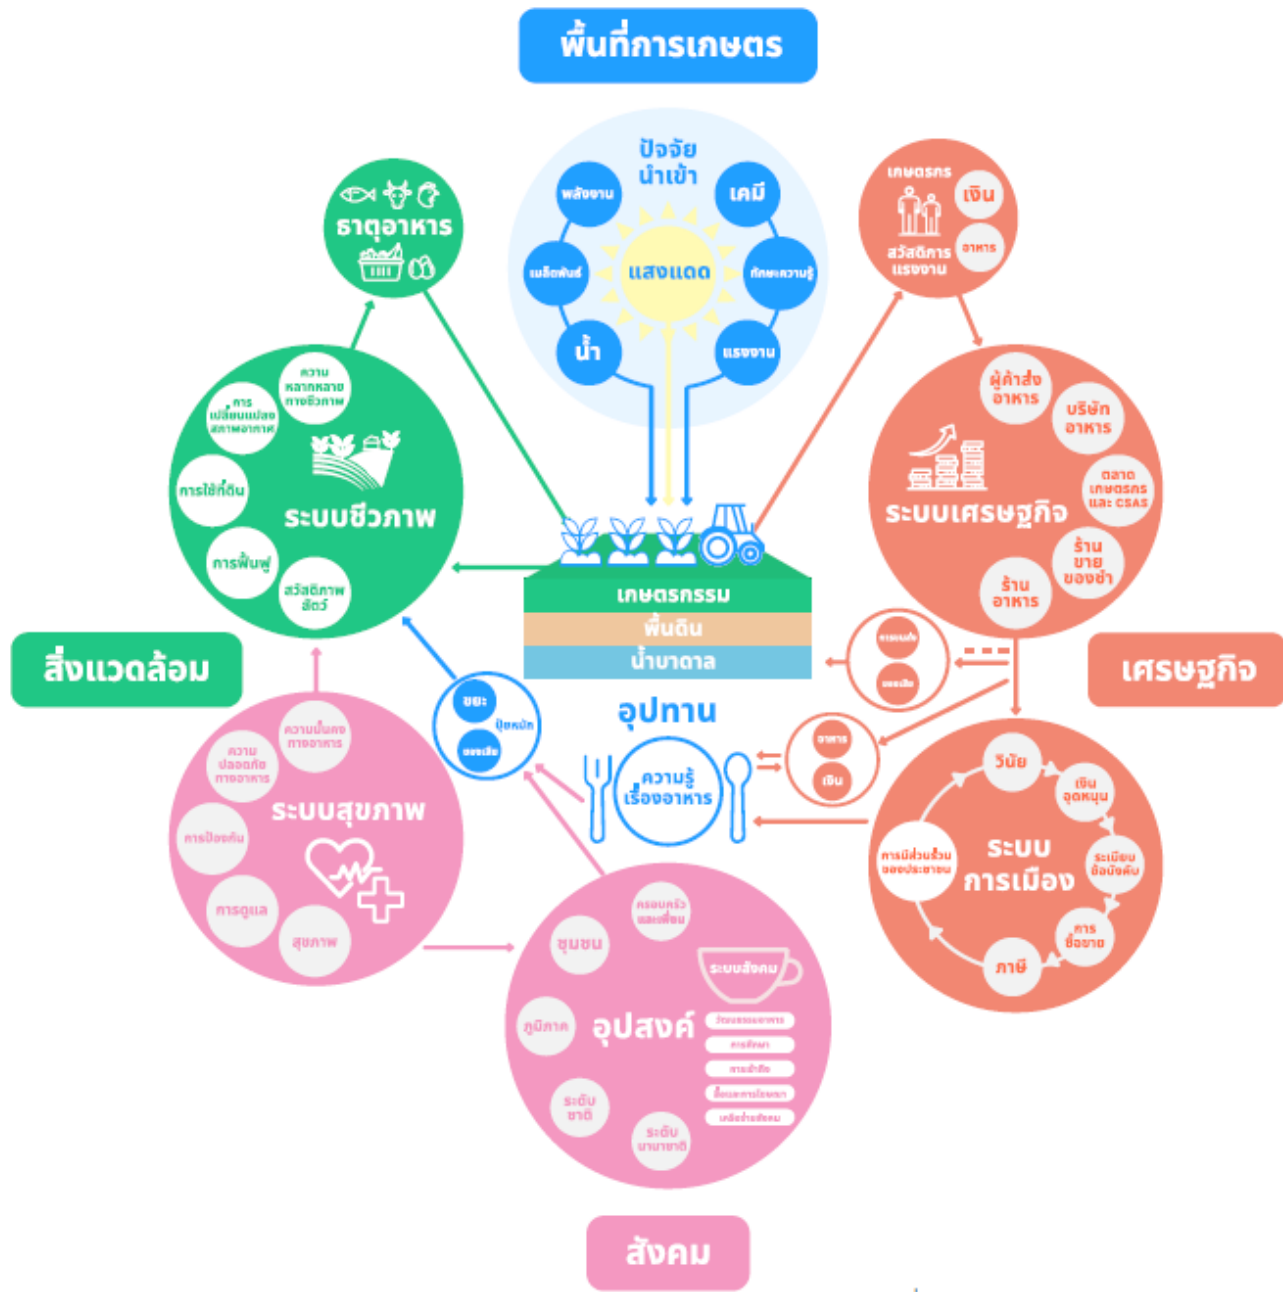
พื้นที่การเกษตร

ปัจจัย
นำเข้า
พลังงาน
เคมี
เมล็ดพันธ์
แสงแดด
ทักษะความรู้
น้ำ
แรงงาน

ธาตุอาหาร

เกษตรกร
เงิน
สวัสดิการ
แรงงาน
อาหาร

ความ
หลากหลาย
ทางชีวภาพ
การ
เปลี่ยนแปลง
สภาพอากาศ
การใช้ที่ดิน
ระบบชีวภาพ
การฟื้นฟู
สวัสดิภาพ
สัตว์

ผู้ค้าส่ง
อาหาร
บริษัท
อาหาร
ตลาด
เกษตรกร
และ CSAs
ระบบเศรษฐกิจ
ร้าน
ขาย
ของชำ
ร้าน
อาหาร

เกษตรกรรม
พื้นดิน
น้ำบาดาล

สิ่งแวดล้อม

เศรษฐกิจ

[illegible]
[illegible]

ขยะ
ปุ๋ยหมัก
ของเสีย

อุปทาน
ความรู้
เรื่องอาหาร

อาหาร
เงิน

ความมั่นคง
ทางอาหาร
ความ
ปลอดภัย
ทางอาหาร
ระบบสุขภาพ
การป้องกัน
การดูแล
สุขภาพ

วินัย
เงิน
อุดหนุน
การมีส่วนร่วม
ของประชาชน
ระบบ
การเมือง
ระเบียบ
ข้อบังคับ
การ
ซื้อขาย
ภาษี

ครอบครัว
และเพื่อน
ชุมชน
ระบบสังคม
ภูมิภาค
อุปสงค์
วัฒนธรรมอาหาร
การศึกษา
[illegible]
สื่อและการโฆษณา
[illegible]
ระดับ
ชาติ
ระดับ
นานาชาติ

สังคม